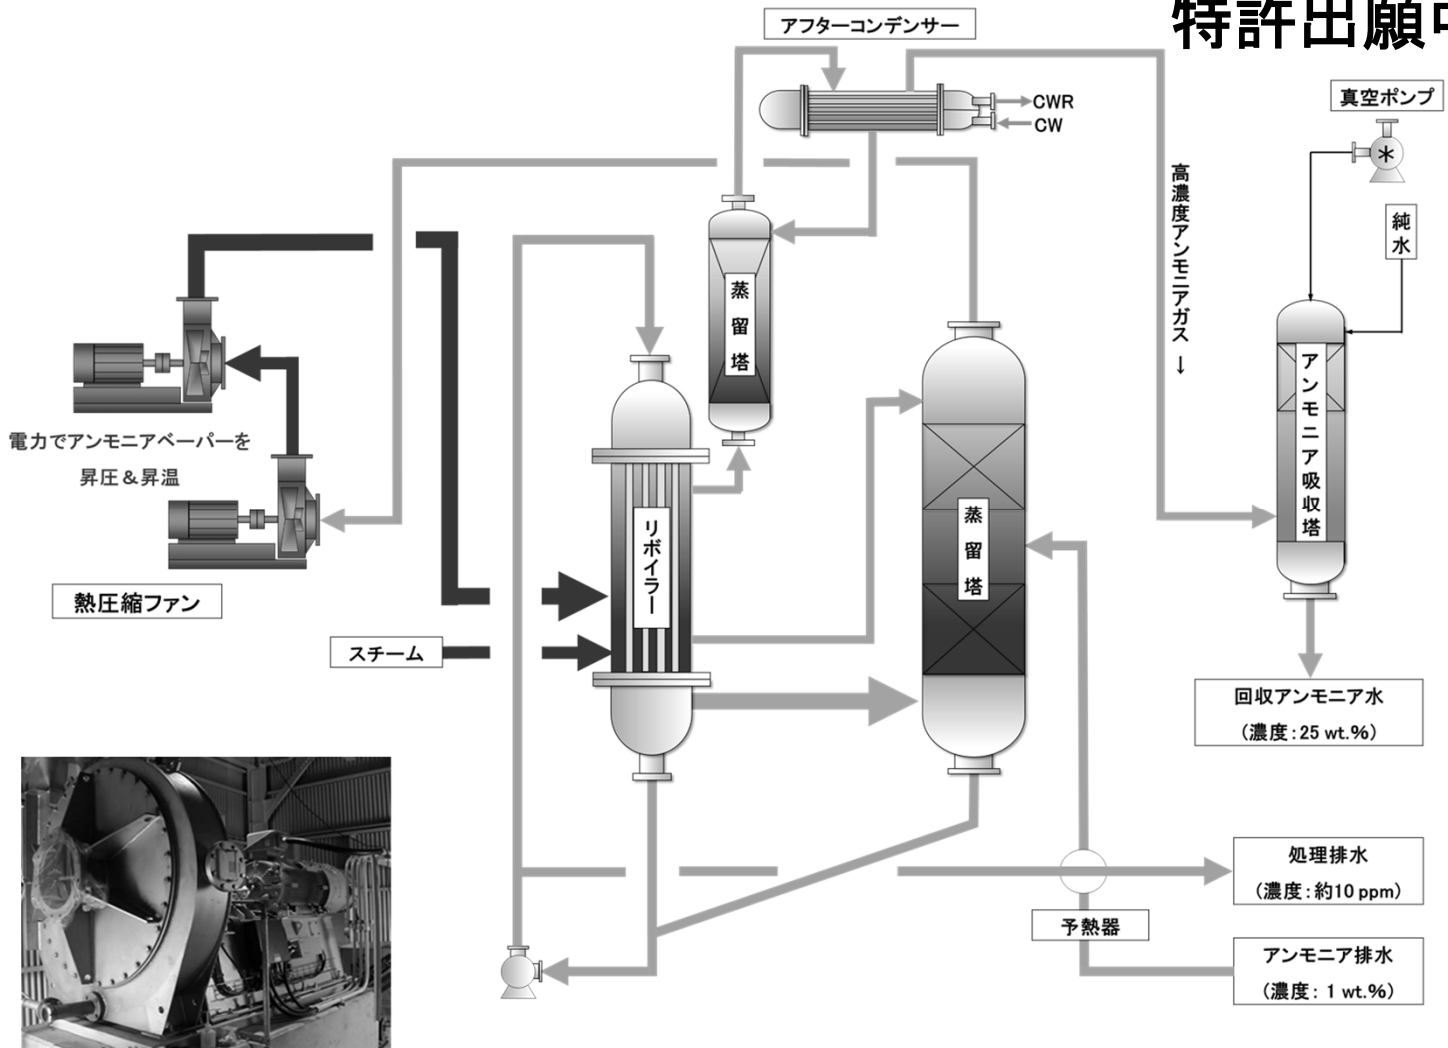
特許出願中

アフターコンデンサー

CWR

CW

真空ポンプ

高濃度アンモニアガス→

純水

蒸留塔

アンモニア吸収塔

電力でアンモニアベーパーを昇圧＆昇温

リボイラー

蒸留塔

熱圧縮ファン

スチーム

回収アンモニア水
（濃度：25 wt.%）

処理排水
（濃度：約10 ppm）

予熱器

アンモニア排水
（濃度：1 wt.%）